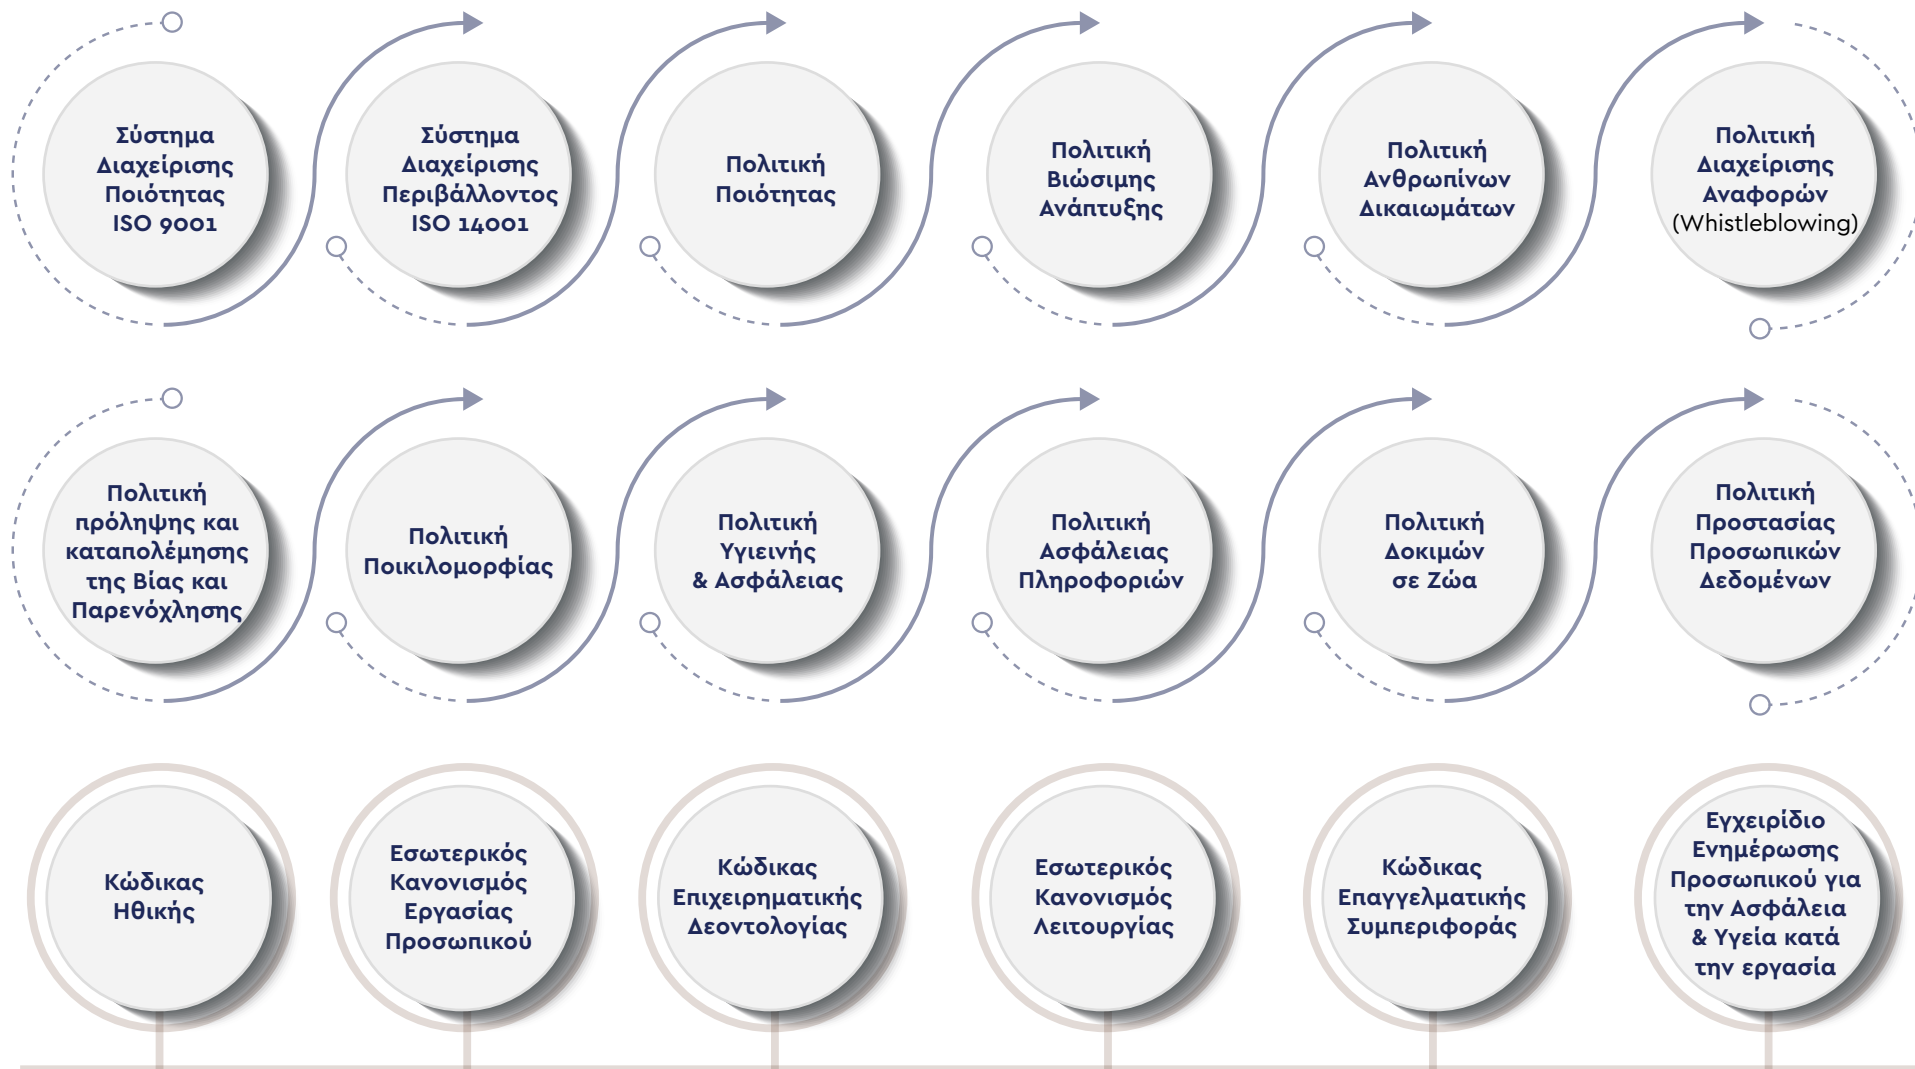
Σύστημα Διαχείρισης Ποιότητας ISO 9001

Σύστημα Διαχείρισης Περιβάλλοντος ISO 14001

Πολιτική Ποιότητας

Πολιτική Βιώσιμης Ανάπτυξης

Πολιτική Ανθρωπίνων Δικαιωμάτων

Πολιτική Διαχείρισης Αναφορών (Whistleblowing)

Πολιτική πρόληψης και καταπολέμησης της Βίας και Παρενόχλησης

Πολιτική Ποικιλομορφίας

Πολιτική Υγιεινής & Ασφάλειας

Πολιτική Ασφάλειας Πληροφοριών

Πολιτική Δοκιμών σε Ζώα

Πολιτική Προστασίας Προσωπικών Δεδομένων

Κώδικας Ηθικής

Εσωτερικός Κανονισμός Εργασίας Προσωπικού

Κώδικας Επιχειρηματικής Δεοντολογίας

Εσωτερικός Κανονισμός Λειτουργίας

Κώδικας Επαγγελματικής Συμπεριφοράς

Εγχειρίδιο Ενημέρωσης Προσωπικού για την Ασφάλεια & Υγεία κατά την εργασία